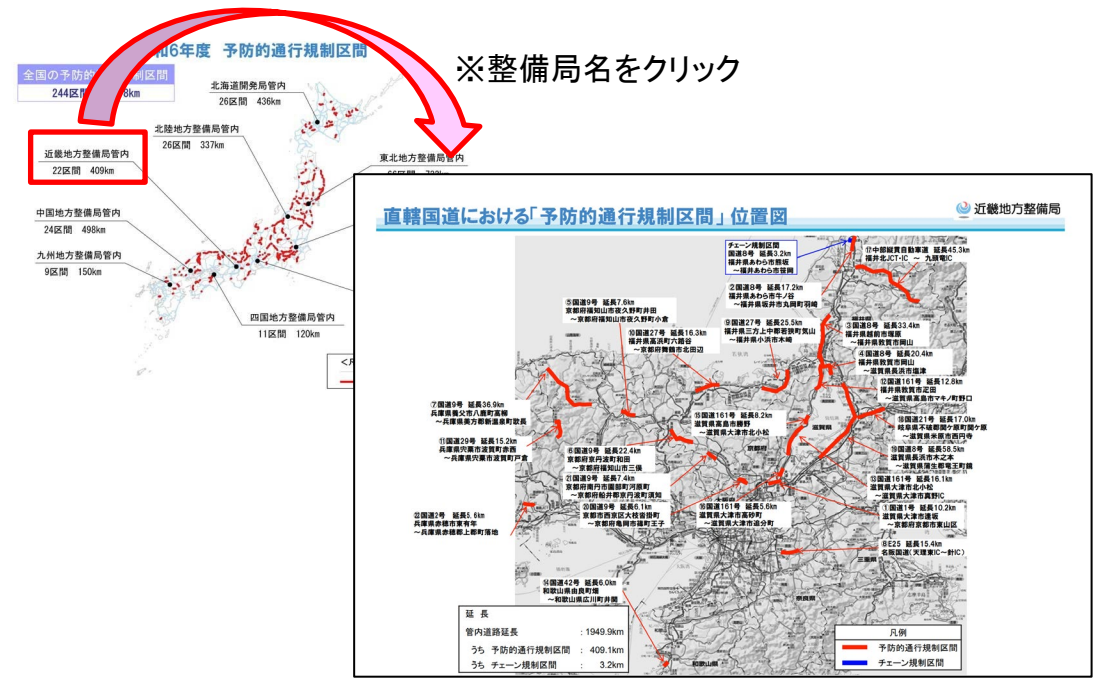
和6年度　予防的通行規制区間

※整備局名をクリック

全国の予防的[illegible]制区間
244区間 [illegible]8km

北海道開発局管内
26区間　436km

北陸地方整備局管内
26区間　337km

近畿地方整備局管内
22区間　409km

東北地方整備局管内

中国地方整備局管内
24区間　498km

九州地方整備局管内
9区間　150km

四国地方整備局管内
11区間　120km

直轄国道における「予防的通行規制区間」位置図

近畿地方整備局

チェーン規制区間
国道8号　延長3.2km
福井県あわら市熊坂
～福井県あわら市笹岡

⑰中部縦貫自動車道　延長45.3km
福井北JCT・IC　～　九頭竜IC

②国道8号　延長17.2km
福井県あわら市牛ノ谷
～福井県坂井市丸岡町羽崎

⑤国道9号　延長7.6km
京都府福知山市夜久野町井田
～京都府福知山市夜久野町小倉

⑨国道27号　延長25.5km
福井県三方上中郡若狭町気山
～福井県小浜市木崎

⑩国道27号　延長16.3km
福井県高浜町六路谷
～京都府舞鶴市出田辺

③国道8号　延長33.4km
福井県越前市湯尾
～福井県敦賀市岡山

④国道8号　延長20.4km
福井県敦賀市岡山
～滋賀県長浜市塩津

⑦国道9号　延長36.9km
兵庫県養父市八鹿町高柳
～兵庫県美方郡香美町歌長

⑫国道161号　延長12.8km
福井県敦賀市疋田
～滋賀県高島市マキノ町野口

⑮国道161号　延長8.2km
滋賀県高島市勝野
～滋賀県大津市北小松

⑱国道21号　延長17.0km
岐阜県不破郡関ケ原町関ケ原
～滋賀県米原市西円寺

⑪国道29号　延長15.2km
兵庫県宍粟市波賀町赤西
～兵庫県宍粟市波賀町戸倉

⑥国道9号　延長22.4km
京都府京丹波町和田
～京都府福知山市三俣

⑲国道8号　延長58.5km
滋賀県長浜市木之本
～滋賀県蒲生郡竜王町鏡

㉑国道9号　延長7.4km
京都府南丹市園部町河原町
～京都府船井郡京丹波町須知

⑬国道161号　延長16.1km
滋賀県大津市北小松
～滋賀県大津市真野IC

⑳国道9号　延長6.1km
京都府西京区大枝沓掛町
～京都府亀岡市篠町王子

⑯国道161号　延長5.6km
滋賀県大津市高砂町
～滋賀県大津市追分町

①国道1号　延長10.2km
滋賀県大津市逢坂
～京都府京都市東山区

㉒国道2号　延長5.6km
兵庫県赤穂市東有年
～兵庫県赤穂郡上郡町落地

⑧E25　延長15.4km
名阪国道（天理東IC～針IC）

⑭国道42号　延長6.0km
和歌山県由良町畑
～和歌山県広川町井関

延　長
管内道路延長　：1949.9km
うち　予防的通行規制区間　：　409.1km
うち　チェーン規制区間　：　3.2km

凡例
予防的通行規制区間
チェーン規制区間